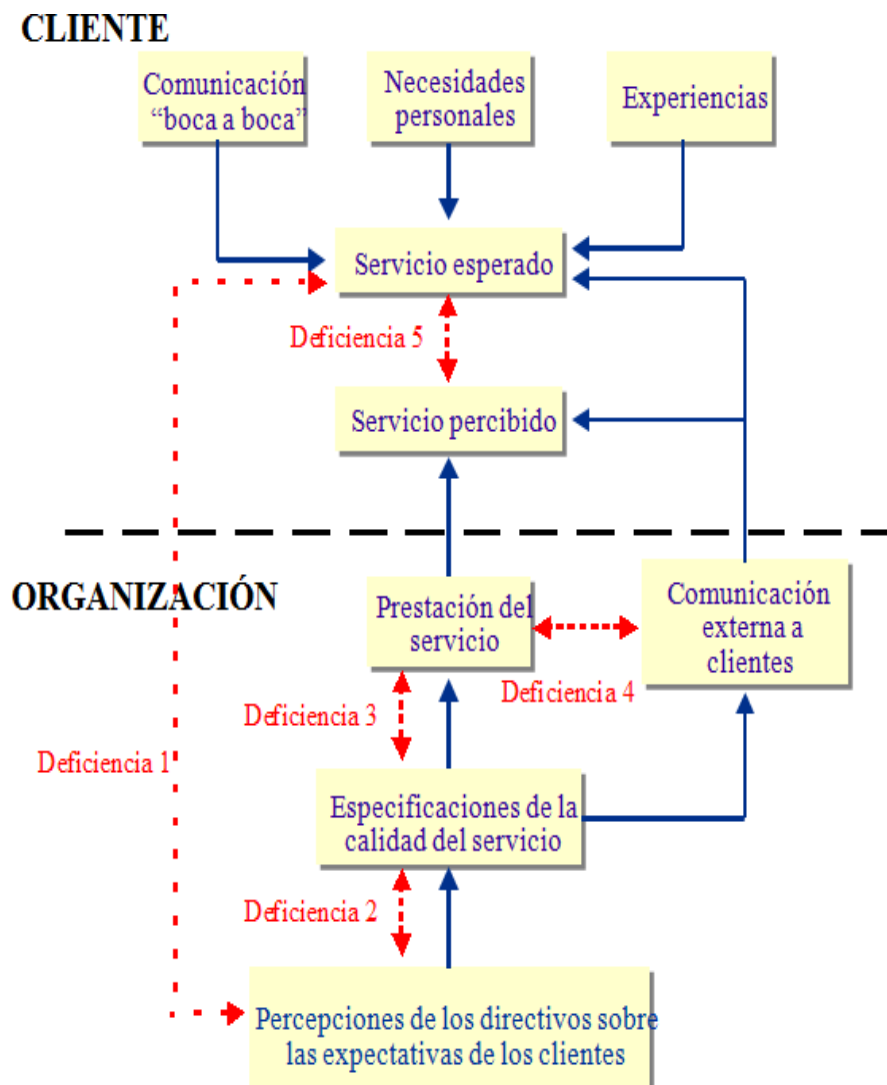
CLIENTE

Comunicación "boca a boca"

Necesidades personales

Experiencias

Servicio esperado

Deficiencia 5

Servicio percibido

ORGANIZACIÓN

Prestación del servicio

Comunicación externa a clientes

Deficiencia 4

Deficiencia 3

Deficiencia 1

Especificaciones de la calidad del servicio

Deficiencia 2

Percepciones de los directivos sobre las expectativas de los clientes